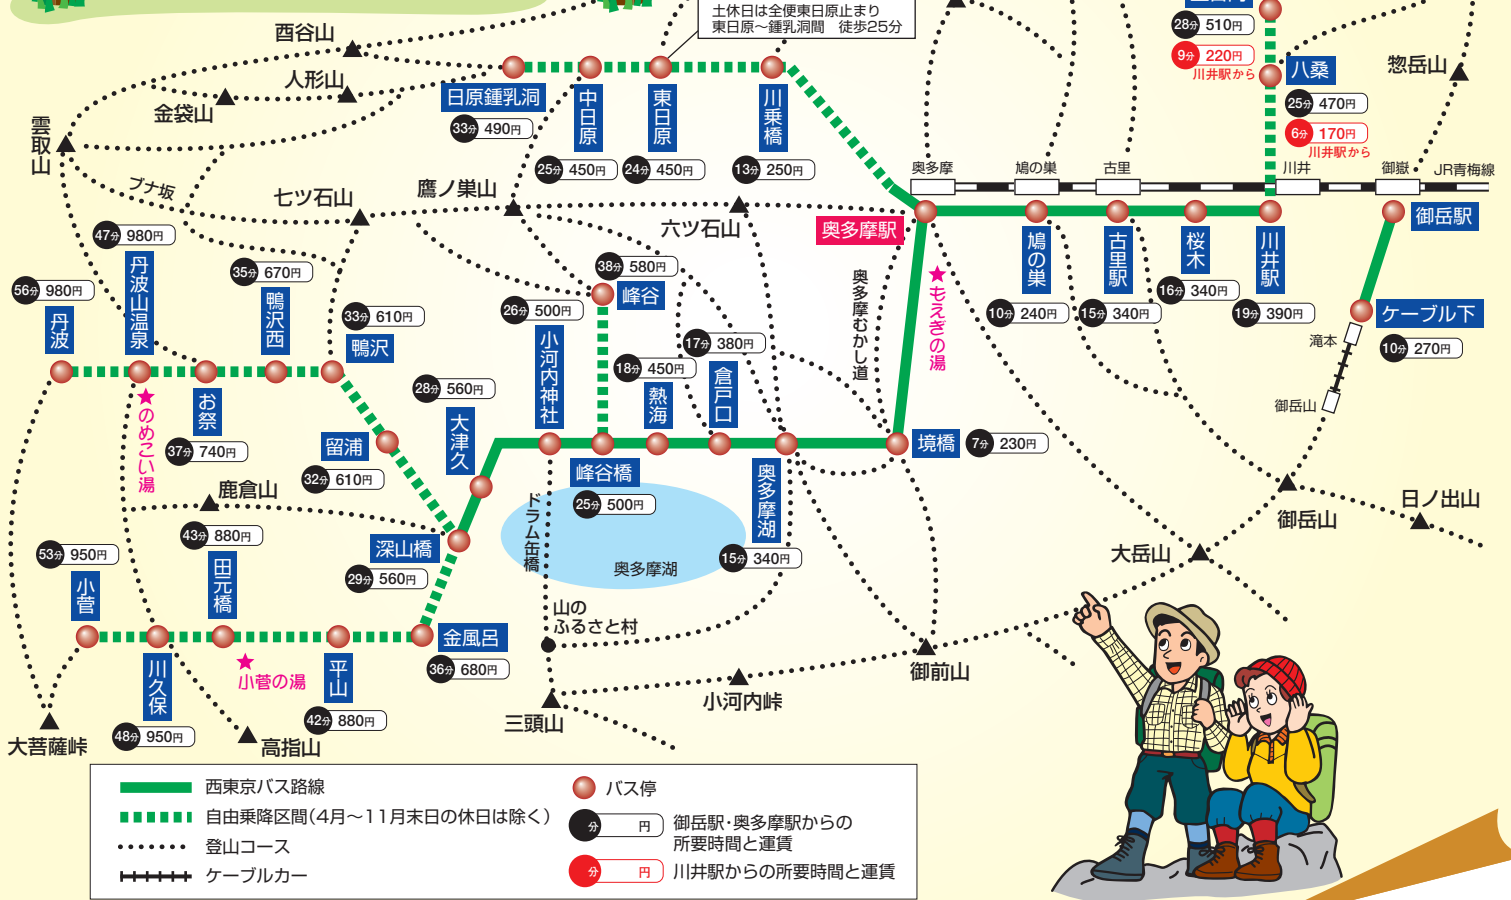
土休日は全便東日原止まり
東日原～鍾乳洞間　徒歩25分

西谷山
人形山
金袋山
雲取山
ブナ坂
七ツ石山
鷹ノ巣山
六ツ石山
日原鍾乳洞
33分 490円
中日原
25分 450円
東日原
24分 450円
川乗橋
13分 250円
28分 510円
9分 220円
川井駅から
八桑
25分 470円
6分 170円
川井駅から
惣岳山
奥多摩
鳩ノ巣
古里
川井
御嶽
JR青梅線
奥多摩駅
御岳駅
鳩ノ巣
10分 240円
古里駅
15分 340円
桜木
16分 340円
川井駅
19分 390円
ケーブル下
10分 270円
滝本
御岳山
★もえぎの湯
奥多摩むかし道
47分 980円
56分 980円
丹波
丹波山温泉
★のめこい湯
35分 670円
鴨沢西
33分 610円
鴨沢
お祭
37分 740円
留浦
32分 610円
38分 580円
峰谷
26分 500円
小河内神社
28分 560円
大津久
17分 380円
18分 450円
熱海
倉戸口
峰谷橋
25分 500円
ドラム缶橋
奥多摩湖
奥多摩湖
15分 340円
境橋
7分 230円
鹿倉山
43分 880円
田元橋
深山橋
29分 560円
53分 950円
小菅
川久保
48分 950円
★小菅の湯
平山
42分 880円
金風呂
36分 680円
山のふるさと村
大菩薩峠
高指山
三頭山
小河内峠
御前山
大岳山
御岳山
日ノ出山

西東京バス路線
自由乗降区間（4月～11月末日の休日は除く）
登山コース
ケーブルカー
バス停
分　円　御岳駅・奥多摩駅からの所要時間と運賃
分　円　川井駅からの所要時間と運賃